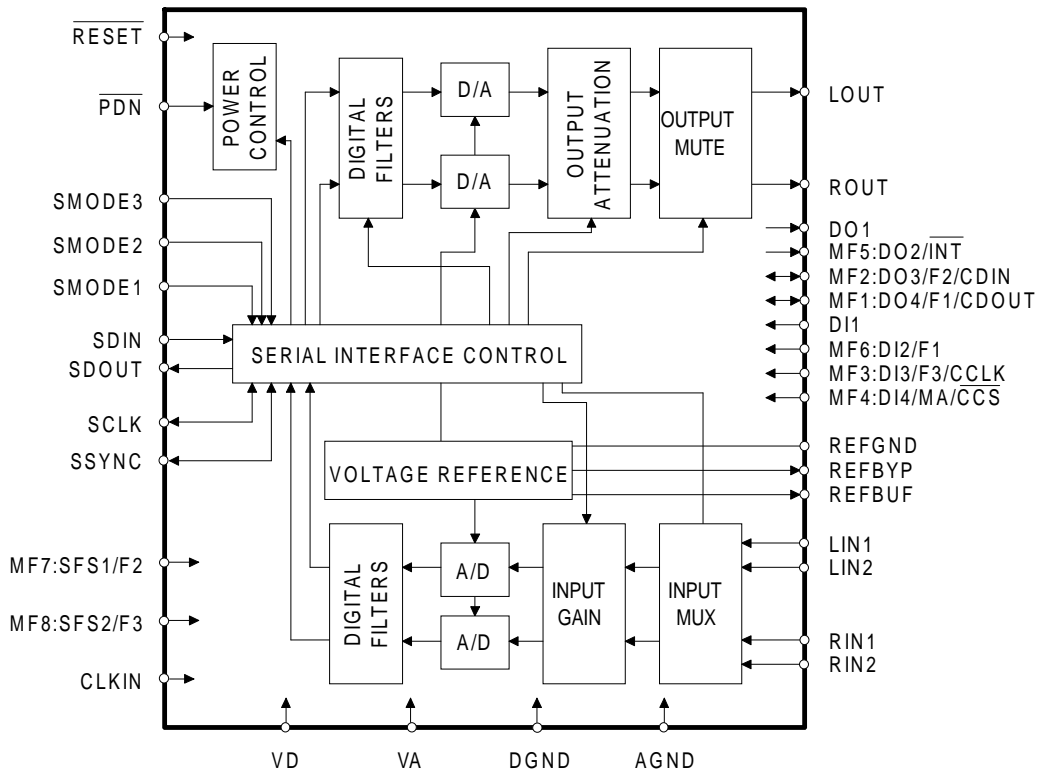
$\overline{RESET}$
$\overline{PDN}$
SMODE3
SMODE2
SMODE1
SDIN
SDOUT
SCLK
SSYNC
MF7:SFS1/F2
MF8:SFS2/F3
CLKIN

POWER CONTROL
DIGITAL FILTERS
D/A
D/A
OUTPUT ATTENUATION
OUTPUT MUTE
SERIAL INTERFACE CONTROL
VOLTAGE REFERENCE
DIGITAL FILTERS
A/D
A/D
INPUT GAIN
INPUT MUX

LOUT
ROUT
DO1
MF5:DO2/$\overline{INT}$
MF2:DO3/F2/CDIN
MF1:DO4/F1/CDOUT
DI1
MF6:DI2/F1
MF3:DI3/F3/CCLK
MF4:DI4/MA/$\overline{CCS}$
REFGND
REFBYP
REFBUF
LIN1
LIN2
RIN1
RIN2

VD
VA
DGND
AGND